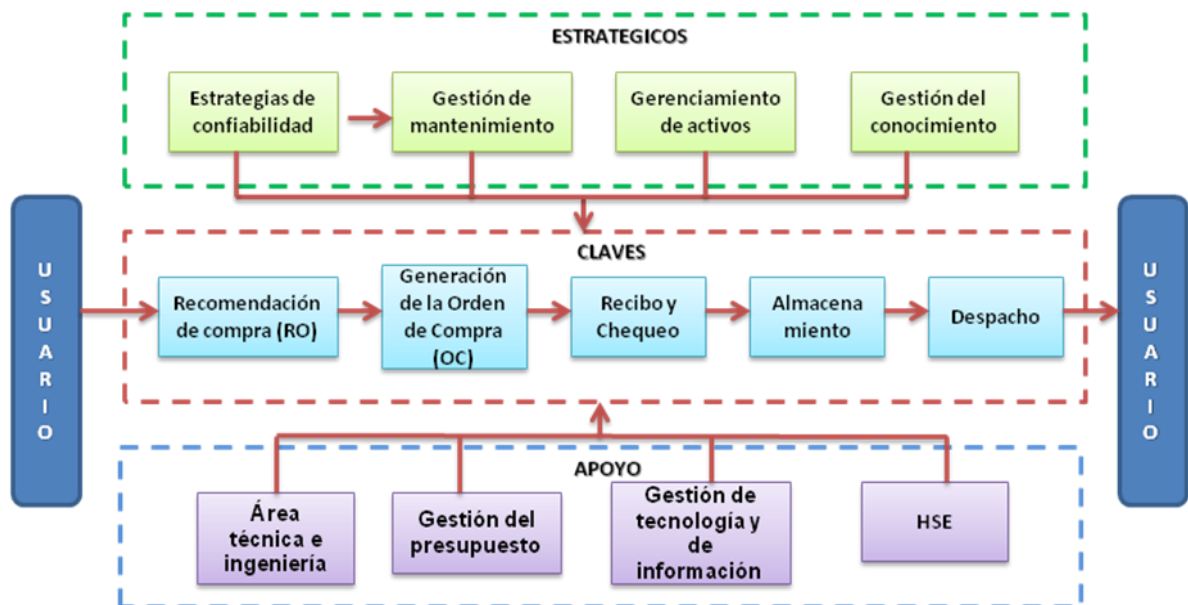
ESTRATEGICOS

Estrategias de confiabilidad

Gestión de mantenimiento

Gerenciamiento de activos

Gestión del conocimiento

U S U A R I O

CLAVES

Recomendación de compra (RO)

Generación de la Orden de Compra (OC)

Recibo y Chequeo

Almacena miento

Despacho

U S U A R I O

APOYO

Área técnica e ingeniería

Gestión del presupuesto

Gestión de tecnología y de información

HSE